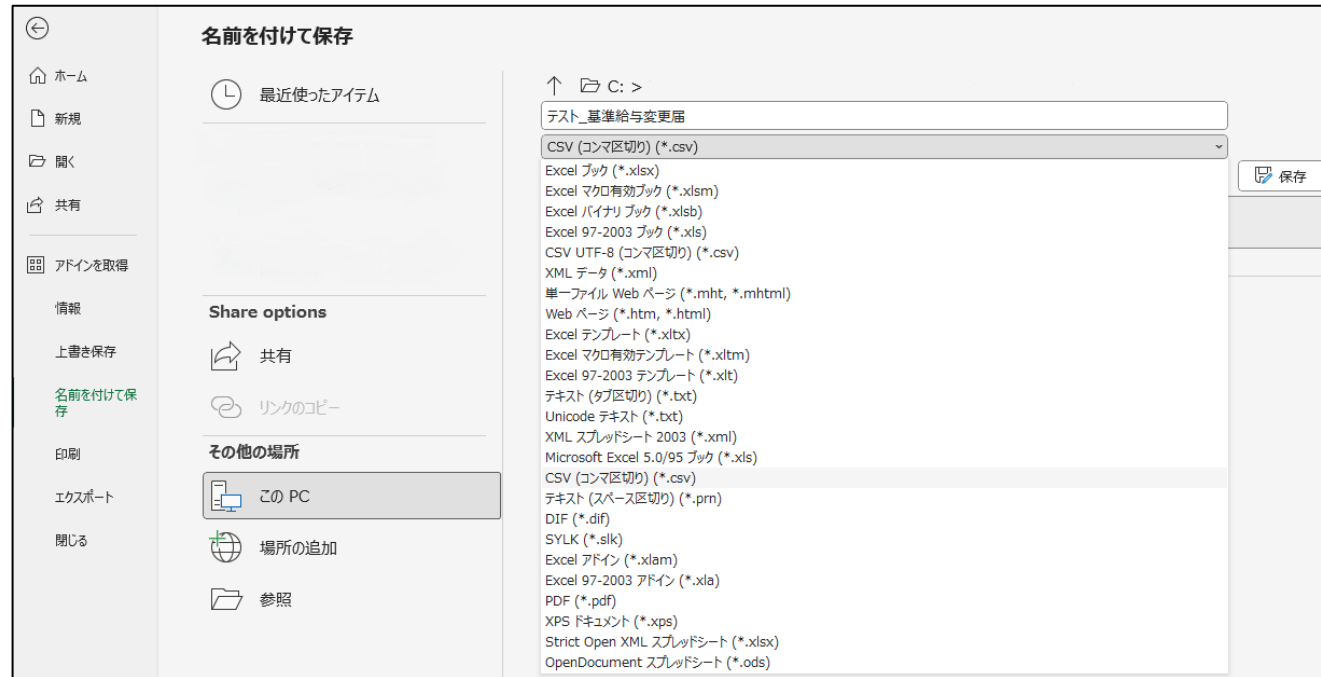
名前を付けて保存

ホーム
新規
開く
共有
アドインを取得
情報
上書き保存
名前を付けて保存
印刷
エクスポート
閉じる

最近使ったアイテム

Share options
共有
リンクのコピー

その他の場所
この PC
場所の追加
参照

C: >
テスト_基準給与変更届
CSV (コンマ区切り) (*.csv)
保存

Excel ブック (*.xlsx)
Excel マクロ有効ブック (*.xlsm)
Excel バイナリ ブック (*.xlsb)
Excel 97-2003 ブック (*.xls)
CSV UTF-8 (コンマ区切り) (*.csv)
XML データ (*.xml)
単一ファイル Web ページ (*.mht, *.mhtml)
Web ページ (*.htm, *.html)
Excel テンプレート (*.xltx)
Excel マクロ有効テンプレート (*.xltm)
Excel 97-2003 テンプレート (*.xlt)
テキスト (タブ区切り) (*.txt)
Unicode テキスト (*.txt)
XML スプレッドシート 2003 (*.xml)
Microsoft Excel 5.0/95 ブック (*.xls)
CSV (コンマ区切り) (*.csv)
テキスト (スペース区切り) (*.prn)
DIF (*.dif)
SYLK (*.slk)
Excel アドイン (*.xlam)
Excel 97-2003 アドイン (*.xla)
PDF (*.pdf)
XPS ドキュメント (*.xps)
Strict Open XML スプレッドシート (*.xlsx)
OpenDocument スプレッドシート (*.ods)